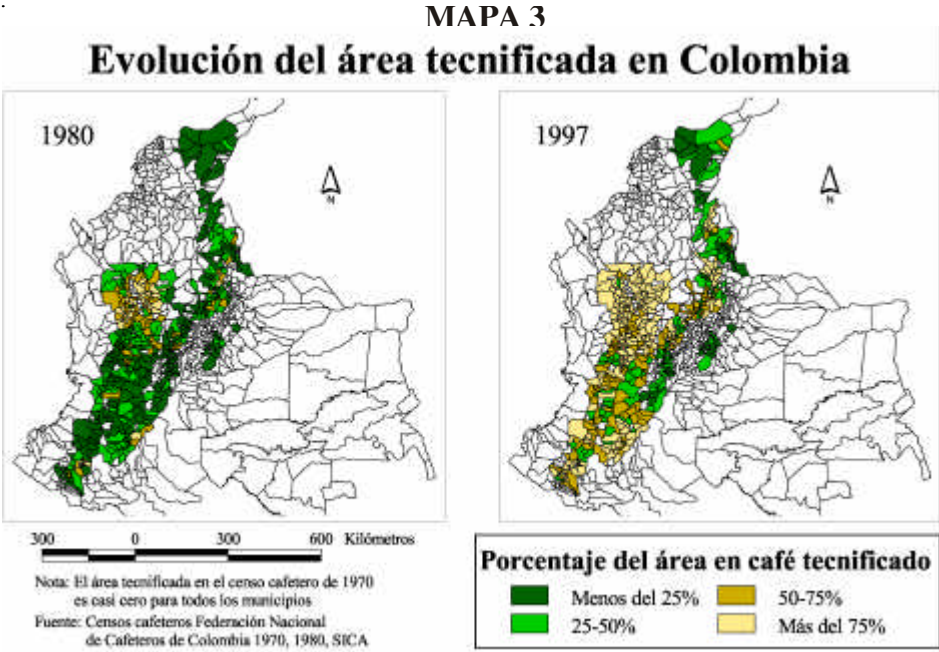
MAPA 3
Evolución del área tecnificada en Colombia

1980

N

1997

N

300 0 300 600 Kilómetros

Nota: El área tecnificada en el censo cafetero de 1970 es casi cero para todos los municipios
Fuente: Censos cafeteros Federación Nacional de Cafeteros de Colombia 1970, 1980, SICA

Porcentaje del área en café tecnificado
Menos del 25%
25-50%
50-75%
Más del 75%